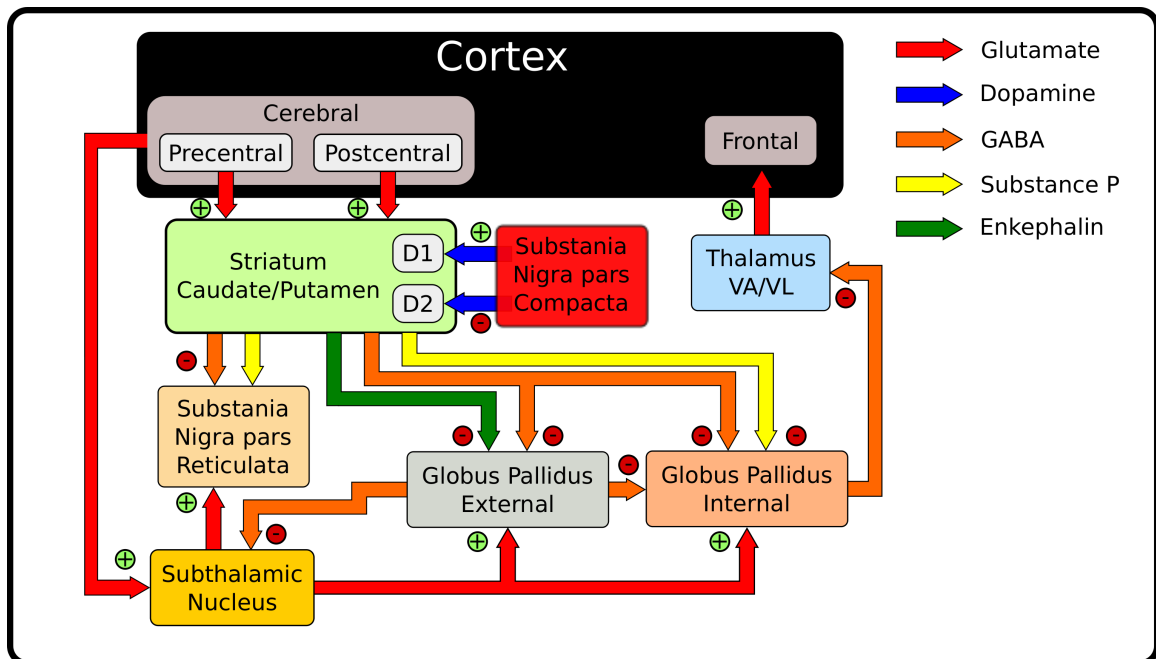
Cortex

Cerebral

Precentral

Postcentral

Frontal

Glutamate

Dopamine

GABA

Substance P

Enkephalin

Striatum Caudate/Putamen

D1

D2

Substania Nigra pars Compacta

Thalamus VA/VL

Substania Nigra pars Reticulata

Globus Pallidus External

Globus Pallidus Internal

Subthalamic Nucleus

+ + + + + + + +

- - - - - - - - - -